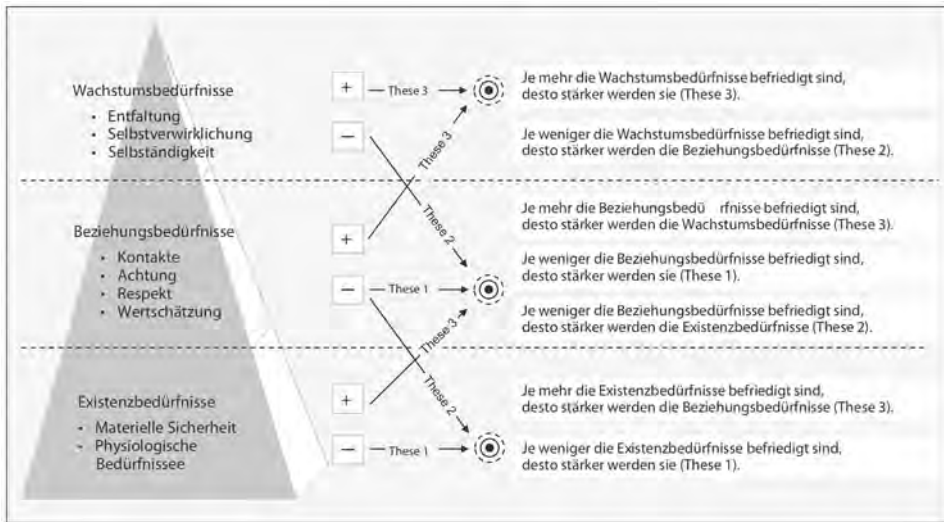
Wachstumsbedürfnisse
• Entfaltung
• Selbstverwirklichung
• Selbständigkeit

+ These 3
−
These 3

Je mehr die Wachstumsbedürfnisse befriedigt sind, desto stärker werden sie (These 3).

Je weniger die Wachstumsbedürfnisse befriedigt sind, desto stärker werden die Beziehungsbedürfnisse (These 2).

Beziehungsbedürfnisse
• Kontakte
• Achtung
• Respekt
• Wertschätzung

These 2
+
− These 1
These 3

Je mehr die Beziehungsbedü rfnisse befriedigt sind, desto stärker werden die Wachstumsbedürfnisse (These 3).

Je weniger die Beziehungsbedürfnisse befriedigt sind, desto stärker werden sie (These 1).

Je weniger die Beziehungsbedürfnisse befriedigt sind, desto stärker werden die Existenzbedürfnisse (These 2).

Existenzbedürfnisse
• Materielle Sicherheit
• Physiologische Bedürfnissee

These 2
+
− These 1

Je mehr die Existenzbedürfnisse befriedigt sind, desto stärker werden die Beziehungsbedürfnisse (These 3).

Je weniger die Existenzbedürfnisse befriedigt sind, desto stärker werden sie (These 1).